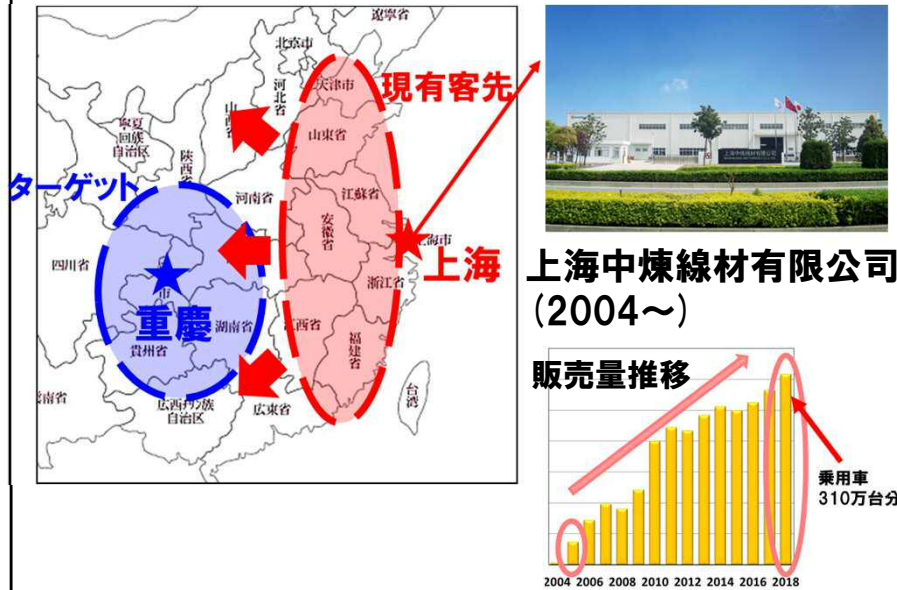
遼寧省
北京市
天津市
河北省
山西省
寧夏回族自治区
陝西省
山東省
現有客先
ターゲット
河南省
江蘇省
安徽省
上海市
四川省
重慶
湖南省
浙江省
上海
貴州省
江西省
福建省
広西チワン族自治区
広東省
台湾
上海中煉線材有限公司
(2004～)
販売量推移
乗用車
310万台分
2004 2006 2008 2010 2012 2014 2016 2018